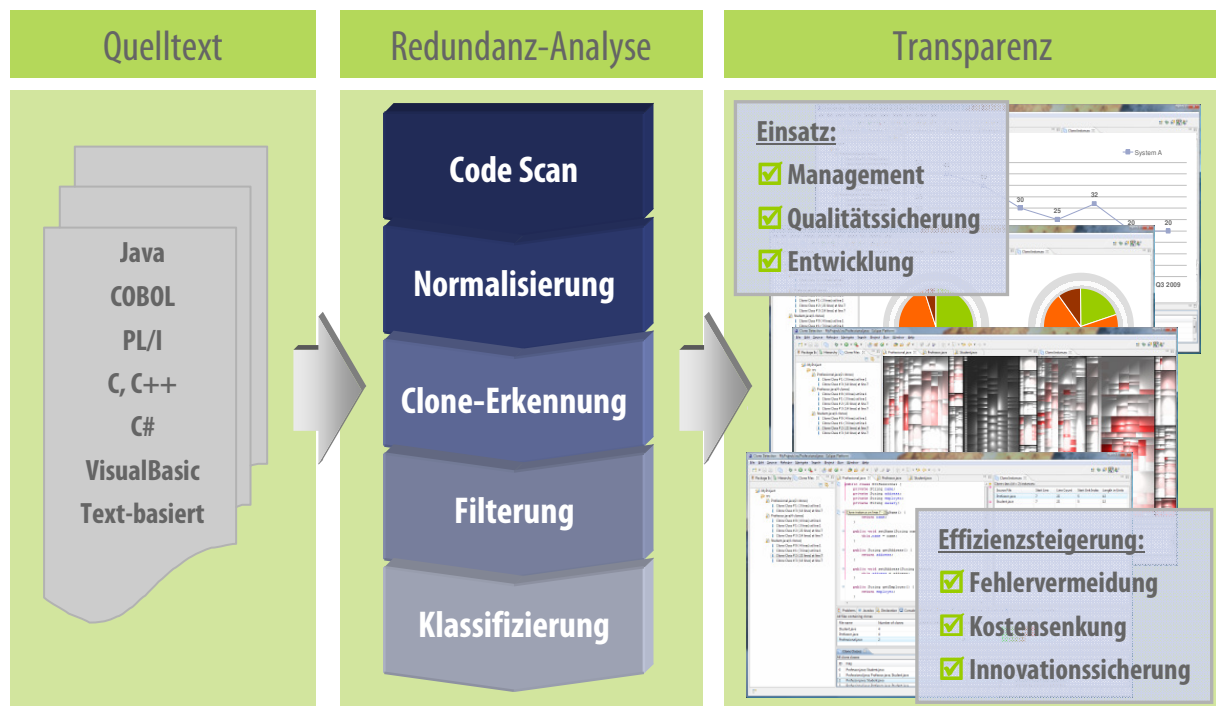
Quelltext

Redundanz-Analyse

Transparenz

Java
COBOL
PL/I
C, C++
C#
VisualBasic
Text-basiert

Code Scan

Normalisierung

Clone-Erkennung

Filterung

Klassifizierung

Einsatz:
☑ Management
☑ Qualitätssicherung
☑ Entwicklung

System A
30
25
32
20
20
Q3 2009

Effizienzsteigerung:
☑ Fehlervermeidung
☑ Kostensenkung
☑ Innovationssicherung